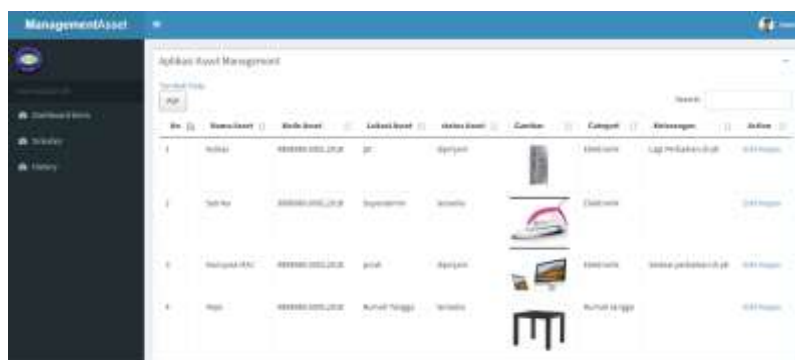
ManagementAsset

Aplikasi Asset Management

Tambah Data

Search:

| No | Nama Asset | Kode Asset | Lokasi Asset | Status Asset | Gambar | Categori | Keterangan | Action |
|---|---|---|---|---|---|---|---|---|
| 1 | Kulkas | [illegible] | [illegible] | dipinjam | | Elektronik | Lagi Perbaikan di pt | Edit Hapus |
| 2 | Setrika | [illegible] | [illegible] | tersedia | | Elektronik | | Edit Hapus |
| 3 | Komputer/PC | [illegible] | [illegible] | dipinjam | | Elektronik | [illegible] | Edit Hapus |
| 4 | Meja | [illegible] | Rumah Tangga | tersedia | | Rumah tangga | | Edit Hapus |